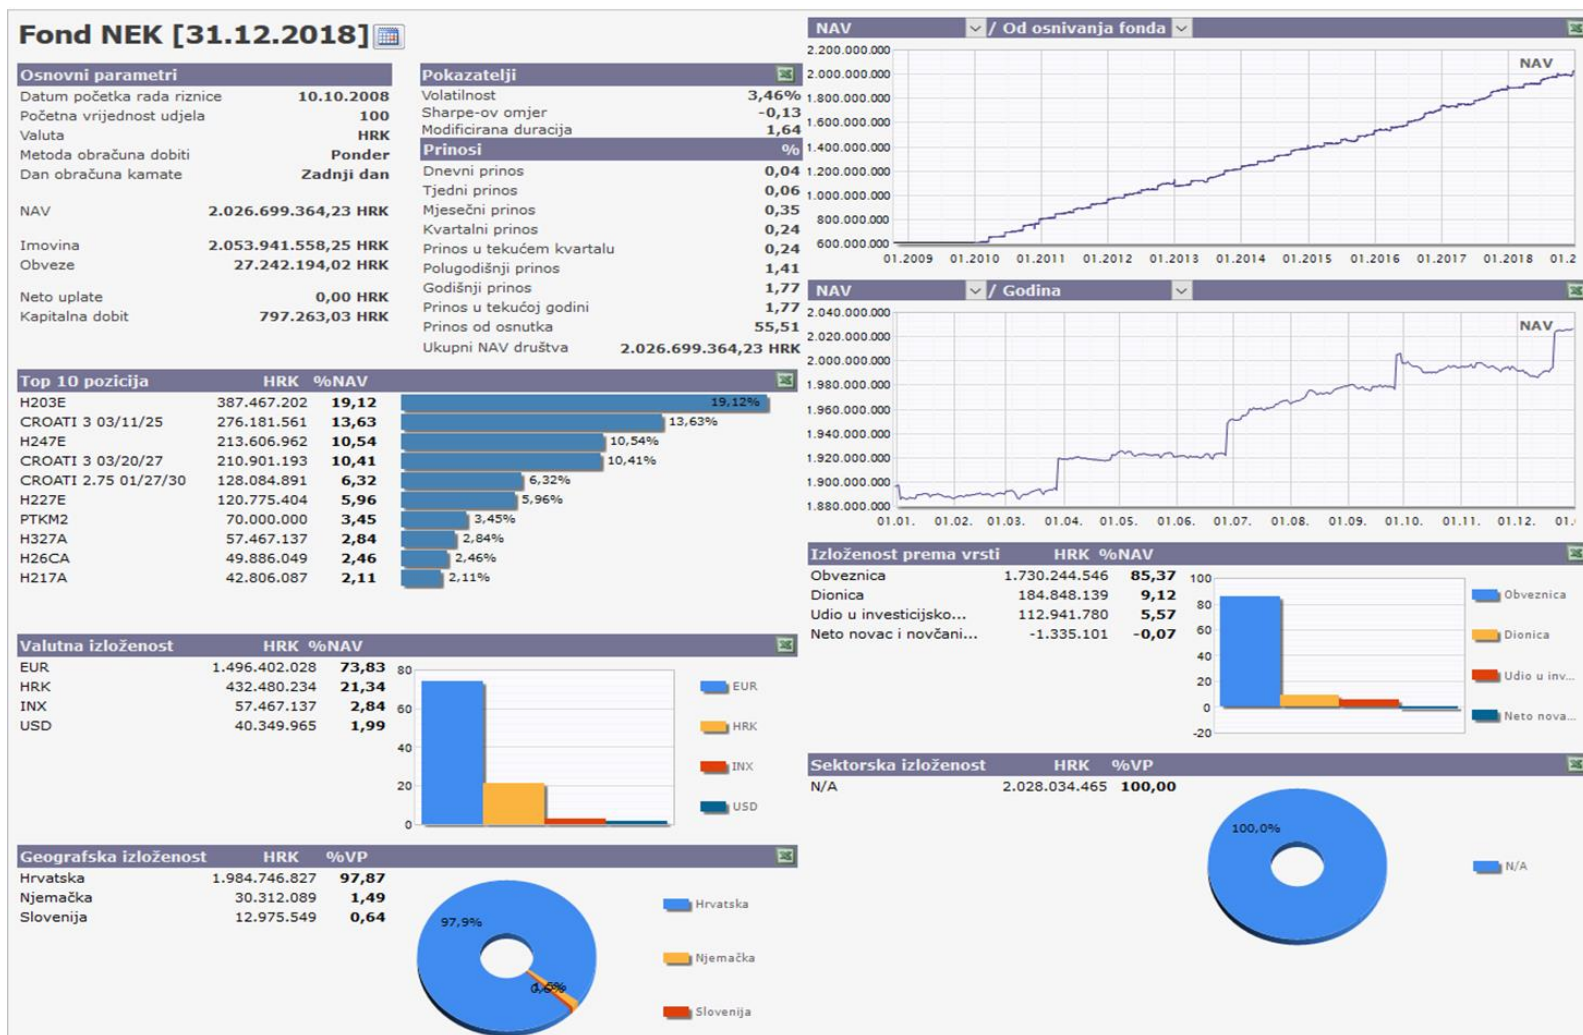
Fond NEK [31.12.2018]

Osnovni parametri
| | |
|---|---|
| Datum početka rada riznice | 10.10.2008 |
| Početna vrijednost udjela | 100 |
| Valuta | HRK |
| Metoda obračuna dobiti | Ponder |
| Dan obračuna kamate | Zadnji dan |
| NAV | 2.026.699.364,23 HRK |
| Imovina | 2.053.941.558,25 HRK |
| Obveze | 27.242.194,02 HRK |
| Neto uplate | 0,00 HRK |
| Kapitalna dobit | 797.263,03 HRK |

Pokazatelji
| | |
|---|---|
| Volatilnost | 3,46% |
| Sharpe-ov omjer | -0,13 |
| Modificirana duracija | 1,64 |

Prinosi %
| | |
|---|---|
| Dnevni prinos | 0,04 |
| Tjedni prinos | 0,06 |
| Mjesečni prinos | 0,35 |
| Kvartalni prinos | 0,24 |
| Prinos u tekućem kvartalu | 0,24 |
| Polugodišnji prinos | 1,41 |
| Godišnji prinos | 1,77 |
| Prinos u tekućoj godini | 1,77 |
| Prinos od osnutka | 55,51 |
| Ukupni NAV društva | 2.026.699.364,23 HRK |

NAV / Od osnivanja fonda
2.200.000.000 2.000.000.000 1.800.000.000 1.600.000.000 1.400.000.000 1.200.000.000 1.000.000.000 800.000.000 600.000.000
NAV
01.2009 01.2010 01.2011 01.2012 01.2013 01.2014 01.2015 01.2016 01.2017 01.2018 01.2

NAV / Godina
2.040.000.000 2.020.000.000 2.000.000.000 1.980.000.000 1.960.000.000 1.940.000.000 1.920.000.000 1.900.000.000 1.880.000.000
NAV
01.01. 01.02. 01.03. 01.04. 01.05. 01.06. 01.07. 01.08. 01.09. 01.10. 01.11. 01.12. 01.

Top 10 pozicija
| | HRK | %NAV |
|---|---|---|
| H203E | 387.467.202 | 19,12 |
| CROATI 3 03/11/25 | 276.181.561 | 13,63 |
| H247E | 213.606.962 | 10,54 |
| CROATI 3 03/20/27 | 210.901.193 | 10,41 |
| CROATI 2.75 01/27/30 | 128.084.891 | 6,32 |
| H227E | 120.775.404 | 5,96 |
| PTKM2 | 70.000.000 | 3,45 |
| H327A | 57.467.137 | 2,84 |
| H26CA | 49.886.049 | 2,46 |
| H217A | 42.806.087 | 2,11 |

19,12% 13,63% 10,54% 10,41% 6,32% 5,96% 3,45% 2,84% 2,46% 2,11%

Izloženost prema vrsti
| | HRK | %NAV |
|---|---|---|
| Obveznica | 1.730.244.546 | 85,37 |
| Dionica | 184.848.139 | 9,12 |
| Udio u investicijsko... | 112.941.780 | 5,57 |
| Neto novac i novčani... | -1.335.101 | -0,07 |

100 80 60 40 20 0 -20
Obveznica Dionica Udio u inv... Neto nova...

Valutna izloženost
| | HRK | %NAV |
|---|---|---|
| EUR | 1.496.402.028 | 73,83 |
| HRK | 432.480.234 | 21,34 |
| INX | 57.467.137 | 2,84 |
| USD | 40.349.965 | 1,99 |

80 60 40 20 0
EUR HRK INX USD

Sektorska izloženost
| | HRK | %VP |
|---|---|---|
| N/A | 2.028.034.465 | 100,00 |

100,0%
N/A

Geografska izloženost
| | HRK | %VP |
|---|---|---|
| Hrvatska | 1.984.746.827 | 97,87 |
| Njemačka | 30.312.089 | 1,49 |
| Slovenija | 12.975.549 | 0,64 |

97,9%
0,6%
Hrvatska Njemačka Slovenija